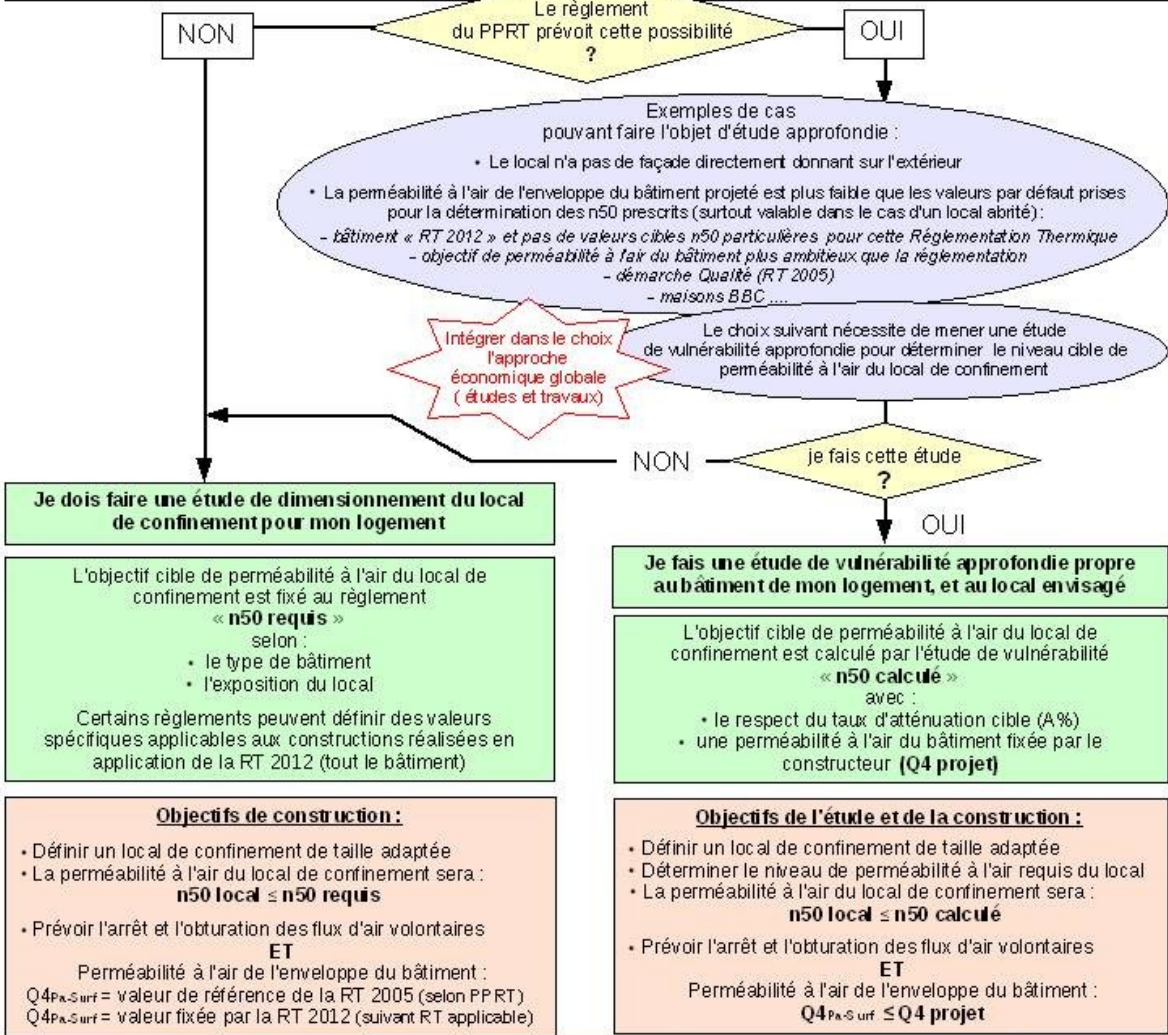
Le règlement du PPRT prévoit cette possibilité ?

NON

OUI

Exemples de cas pouvant faire l'objet d'étude approfondie :

• Le local n'a pas de façade directement donnant sur l'extérieur

• La perméabilité à l'air de l'enveloppe du bâtiment projeté est plus faible que les valeurs par défaut prises pour la détermination des n50 prescrits (surtout valable dans le cas d'un local abrité):

- bâtiment « RT 2012 » et pas de valeurs cibles n50 particulières pour cette Réglementation Thermique
- objectif de perméabilité à l'air du bâtiment plus ambitieux que la réglementation
- démarche Qualité (RT 2005)
- maisons BBC ....

Intégrer dans le choix l'approche économique globale ( études et travaux)

Le choix suivant nécessite de mener une étude de vulnérabilité approfondie pour déterminer le niveau cible de perméabilité à l'air du local de confinement

NON

je fais cette étude ?

OUI

Je dois faire une étude de dimensionnement du local de confinement pour mon logement

L'objectif cible de perméabilité à l'air du local de confinement est fixé au règlement
« n50 requis »
selon :
• le type de bâtiment
• l'exposition du local

Certains règlements peuvent définir des valeurs spécifiques applicables aux constructions réalisées en application de la RT 2012 (tout le bâtiment)

Objectifs de construction :

• Définir un local de confinement de taille adaptée
• La perméabilité à l'air du local de confinement sera :
n50 local ≤ n50 requis

• Prévoir l'arrêt et l'obturation des flux d'air volontaires
ET
Perméabilité à l'air de l'enveloppe du bâtiment :
$Q4_{Pa\text{-}Surf}$ = valeur de référence de la RT 2005 (selon PPRT)
$Q4_{Pa\text{-}Surf}$ = valeur fixée par la RT 2012 (suivant RT applicable)

Je fais une étude de vulnérabilité approfondie propre au bâtiment de mon logement, et au local envisagé

L'objectif cible de perméabilité à l'air du local de confinement est calculé par l'étude de vulnérabilité
« n50 calculé »
avec :
• le respect du taux d'atténuation cible (A%)
• une perméabilité à l'air du bâtiment fixée par le constructeur (Q4 projet)

Objectifs de l'étude et de la construction :

• Définir un local de confinement de taille adaptée
• Déterminer le niveau de perméabilité à l'air requis du local
• La perméabilité à l'air du local de confinement sera :
n50 local ≤ n50 calculé

• Prévoir l'arrêt et l'obturation des flux d'air volontaires
ET
Perméabilité à l'air de l'enveloppe du bâtiment :
$Q4_{Pa\text{-}Surf}$ ≤ Q4 projet